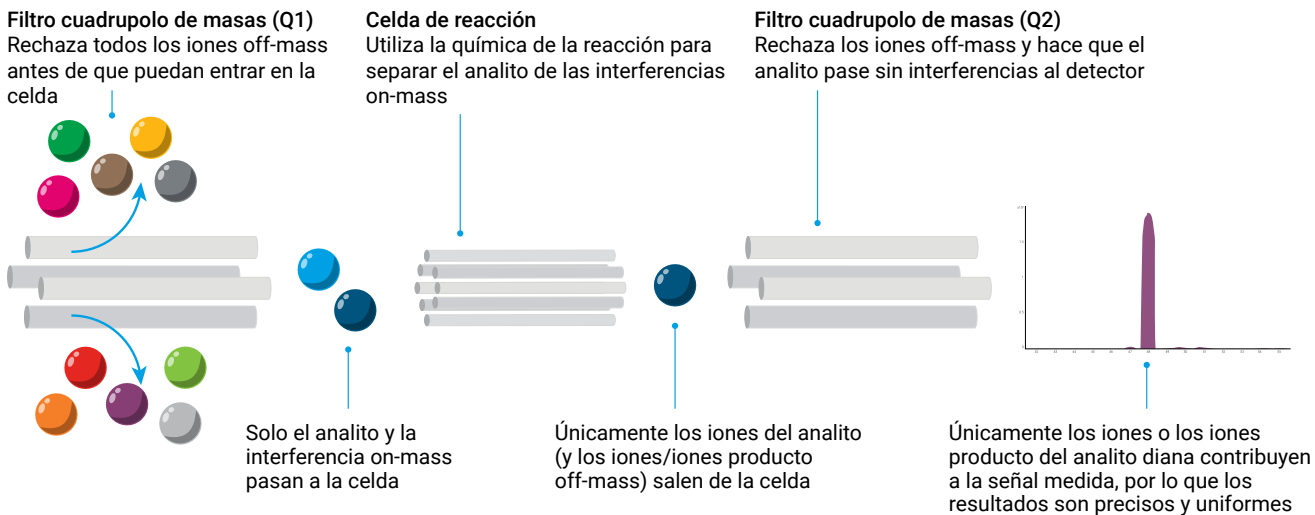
**Filtro cuadrupolo de masas (Q1)**
Rechaza todos los iones off-mass antes de que puedan entrar en la celda

**Celda de reacción**
Utiliza la química de la reacción para separar el analito de las interferencias on-mass

**Filtro cuadrupolo de masas (Q2)**
Rechaza los iones off-mass y hace que el analito pase sin interferencias al detector

Solo el analito y la interferencia on-mass pasan a la celda

Únicamente los iones del analito (y los iones/iones producto off-mass) salen de la celda

Únicamente los iones o los iones producto del analito diana contribuyen a la señal medida, por lo que los resultados son precisos y uniformes